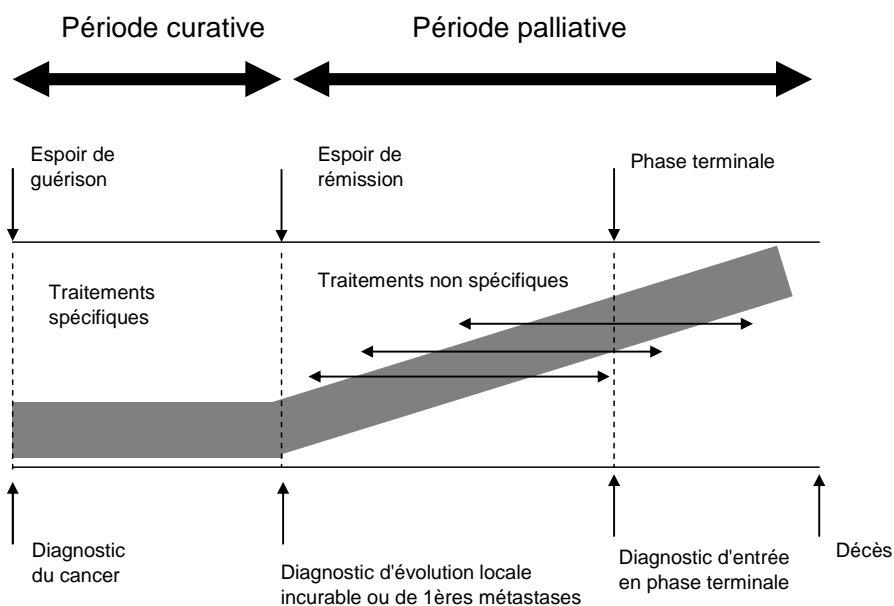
Période curative

Période palliative

Espoir de guérison

Espoir de rémission

Phase terminale

Traitements spécifiques

Traitements non spécifiques

Diagnostic du cancer

Diagnostic d'évolution locale incurable ou de 1ères métastases

Diagnostic d'entrée en phase terminale

Décès